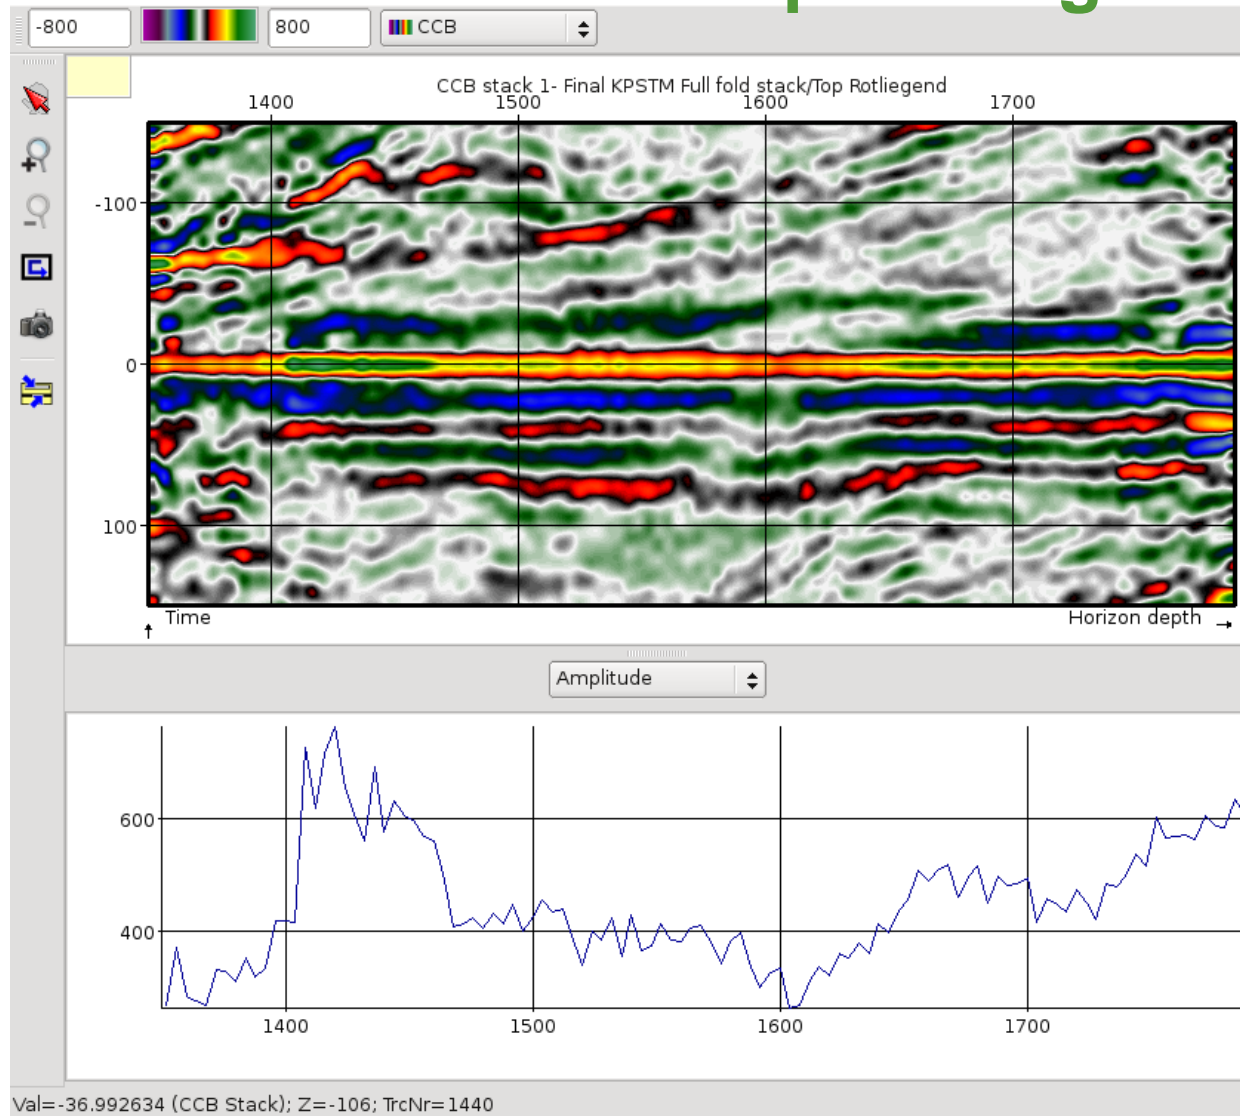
-800 800 CCB

CCB stack 1- Final KPSTM Full fold stack/Top Rotliegend

1400 1500 1600 1700

-100
0
100

Time

Horizon depth

Amplitude

600
400

1400 1500 1600 1700

Val=-36.992634 (CCB Stack); Z=-106; TrcNr=1440